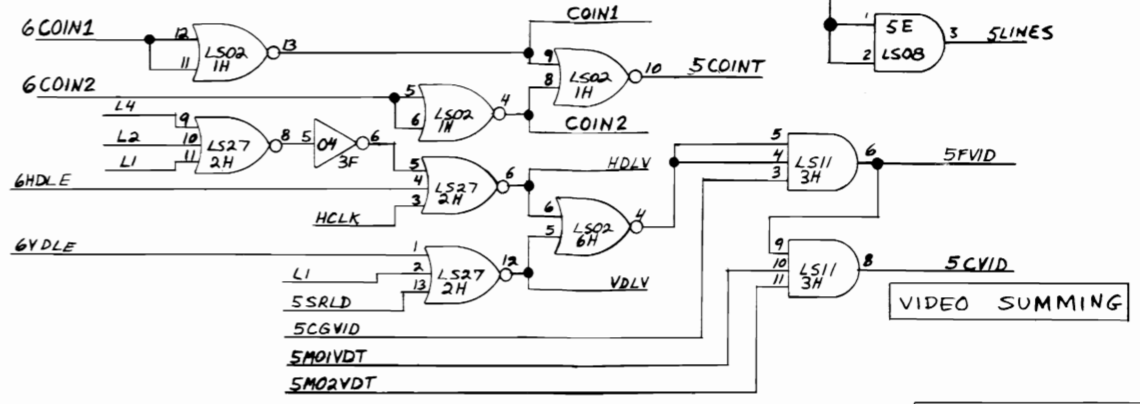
6COIN1
12
11
LS02
1H
13
COIN1
9
8
LS02
1H
10
5COINT
1
2
5E
LS08
3
5LINES
6COIN2
5
6
LS02
1H
4
COIN2
L4
L2
L1
9
10
11
LS27
2H
8
5
04
3F
6
6HDLE
4
3
LS27
2H
6
HCLK
HDLV
5
4
3
LS11
3H
6
5FVID
6
5
LS02
6H
4
6VDLE
1
2
13
LS27
2H
12
L1
5SRLD
VDLV
9
10
11
LS11
3H
8
5CVID
VIDEO SUMMING
5CGVID
5MO1VDT
5MO2VDT